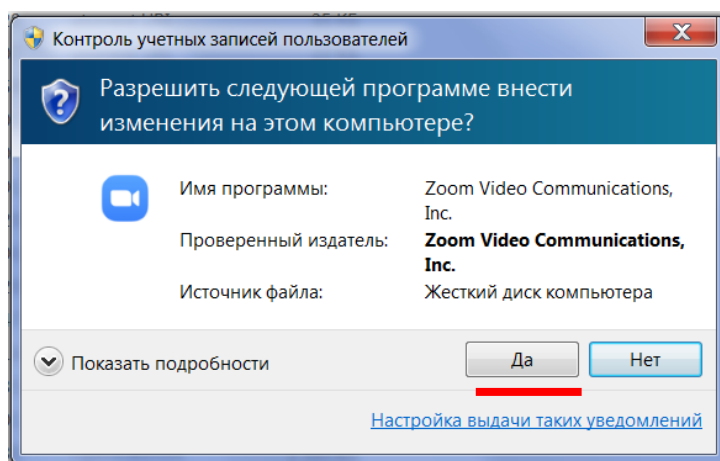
Контроль учетных записей пользователей

Разрешить следующей программе внести изменения на этом компьютере?

Имя программы: Zoom Video Communications, Inc.

Проверенный издатель: **Zoom Video Communications, Inc.**

Источник файла: Жесткий диск компьютера

Показать подробности

Да

Нет

Настройка выдачи таких уведомлений